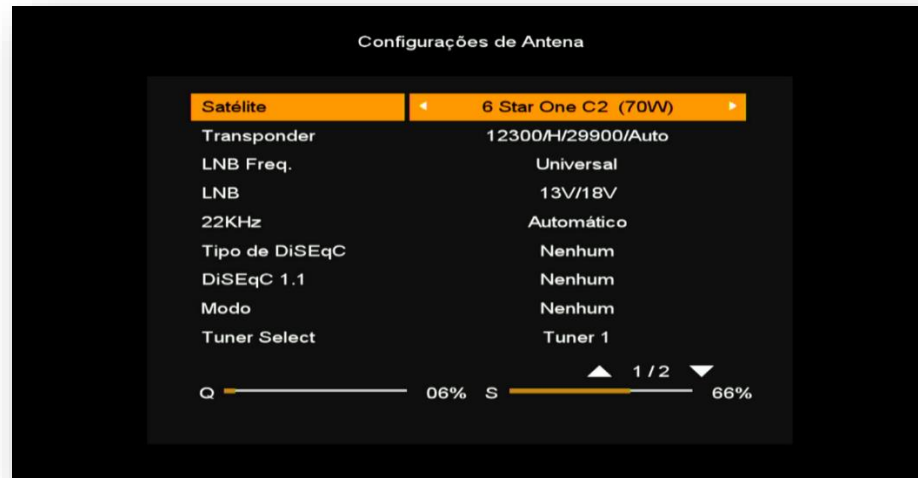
Configurações de Antena

| | |
|---|---|
| Satélite | 6 Star One C2 (70W) |
| Transponder | 12300/H/29900/Auto |
| LNB Freq. | Universal |
| LNB | 13V/18V |
| 22KHz | Automático |
| Tipo de DiSEqC | Nenhum |
| DiSEqC 1.1 | Nenhum |
| Modo | Nenhum |
| Tuner Select | Tuner 1 |

1/2

Q 06% S 66%